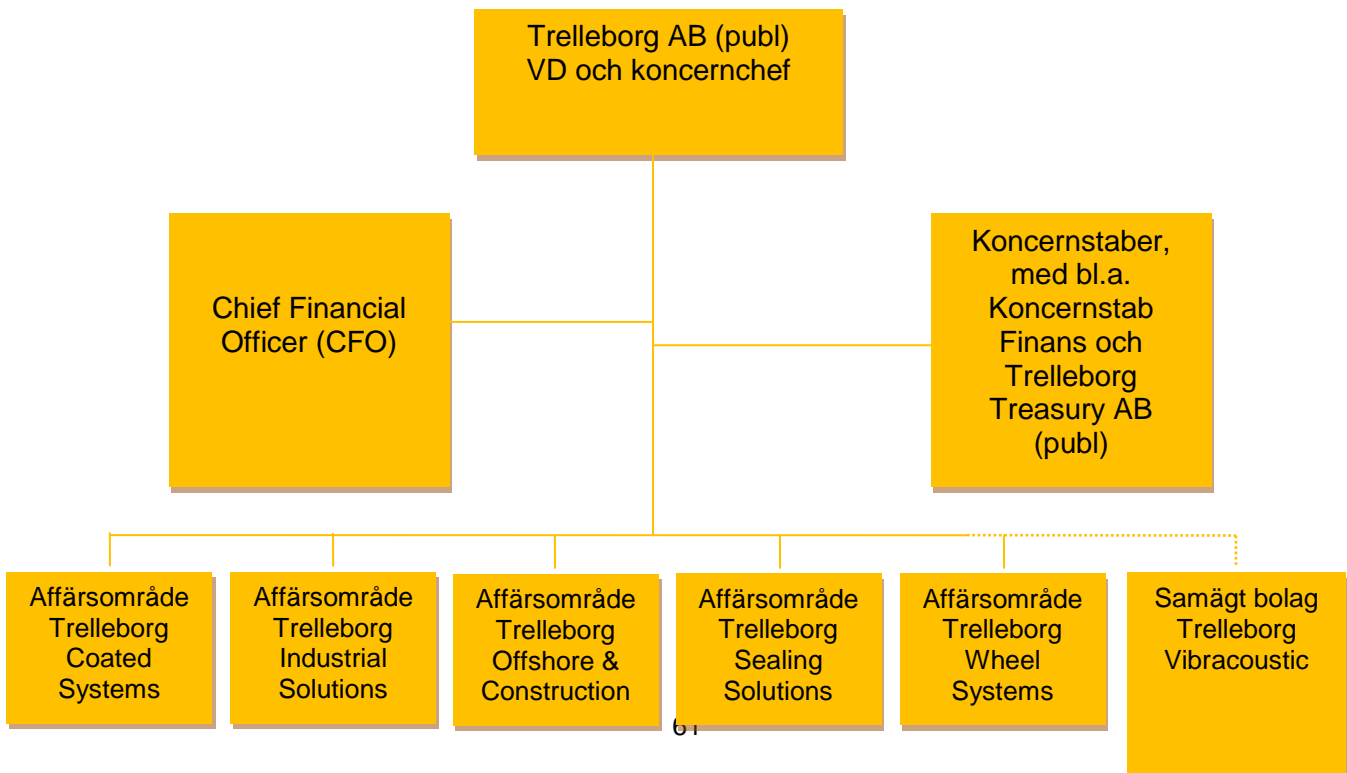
Trelleborg AB (publ)
VD och koncernchef

Chief Financial Officer (CFO)

Koncernstaber, med bl.a. Koncernstab Finans och Trelleborg Treasury AB (publ)

Affärsområde Trelleborg Coated Systems

Affärsområde Trelleborg Industrial Solutions

Affärsområde Trelleborg Offshore & Construction

Affärsområde Trelleborg Sealing Solutions

Affärsområde Trelleborg Wheel Systems

Samägt bolag Trelleborg Vibracoustic

61